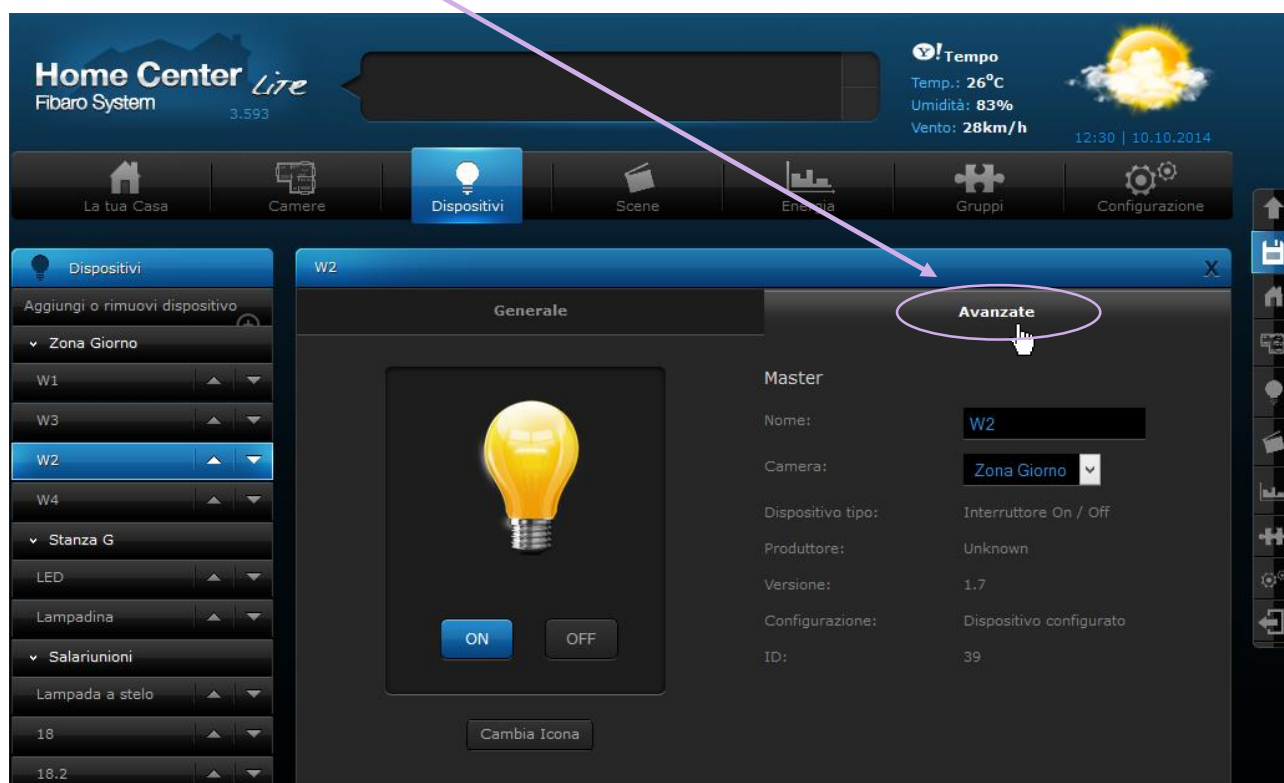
Home Center Lite
Fibaro System
3.593

Tempo
Temp.: 26°C
Umidità: 83%
Vento: 28km/h
12:30 | 10.10.2014

La tua Casa
Camere
Dispositivi
Scene
Energia
Gruppi
Configurazione

Dispositivi
Aggiungi o rimuovi dispositivo
Zona Giorno
W1
W3
W2
W4
Stanza G
LED
Lampadina
Salariunioni
Lampada a stelo
18
18.2

W2
X
Generale
Avanzate

ON
OFF
Cambia Icona

Master
Nome: W2
Camera: Zona Giorno
Dispositivo tipo: Interruttore On / Off
Produttore: Unknown
Versione: 1.7
Configurazione: Dispositivo configurato
ID: 39